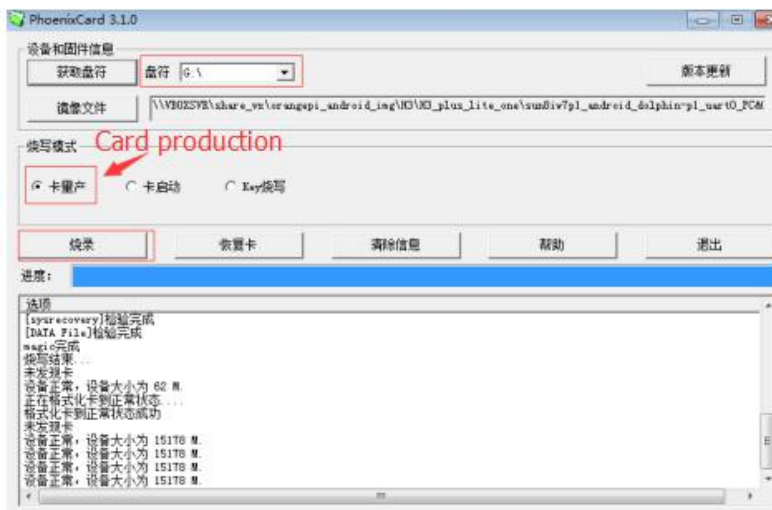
PhoenixCard 3.1.0

设备和固件信息

获取盘符

盘符 G:\

版本更新

镜像文件

\\VBOXSVR\share_vm\orangepi_android_img\H3\H3_plus_lite_one\sun8iw7p1_android_dolphin-p1_uart0_PCM

烧写模式

Card production

卡量产

卡启动

Key烧写

烧录

恢复卡

清除信息

帮助

退出

进度:

选项

[sysrecovery]检验完成
[DATA File]检验完成
magic完成
烧写结束...
未发现卡
设备正常,设备大小为 62 M.
正在格式化卡到正常状态...
格式化卡到正常状态成功
未发现卡
设备正常,设备大小为 15178 M.
设备正常,设备大小为 15178 M.
设备正常,设备大小为 15178 M.
设备正常,设备大小为 15178 M.